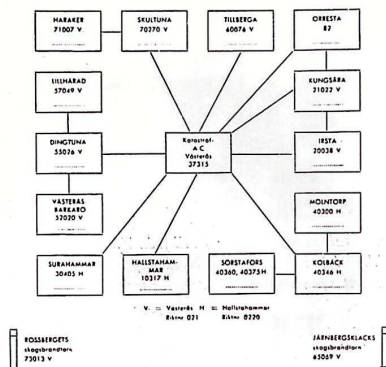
HARAKER
71007 V

SKULTUNA
70770 V

TILLBERGA
60076 V

ORRESTA
87

LILLHÄRAD
57049 V

KUNGSÅRA
21022 V

DINGTUNA
55076 V

Katastrof-
A C
Västerås
37315

IRSTA
20038 V

VÄSTERÅS-BARKARÖ
52020 V

MOLNTORP
40300 H

SURAHAMMAR
30405 H

HALLSTAHAMMAR
10317 H

SÖRSTAFORS
40360, 40375 H

KOLBÄCK
40346 H

V. = Västerås H = Hallstahammar
Riktnr 021 Riktnr 0220

ROSSBERGETS
skogsbrandtorn
73013 V

JÄRNBERGSKLACKS
skogsbrandtorn
65069 V